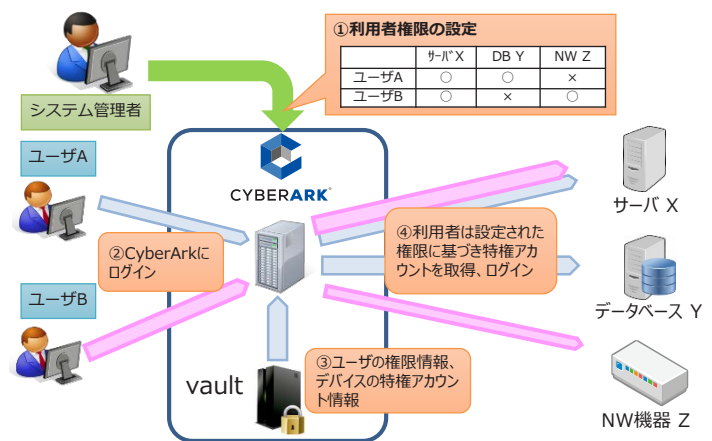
①利用者権限の設定

| | ｻｰﾊﾞX | DB Y | NW Z |
|---|---|---|---|
| ユーザA | ○ | ○ | × |
| ユーザB | ○ | × | ○ |

システム管理者

ユーザA

ユーザB

CYBERARK

②CyberArkにログイン

④利用者は設定された権限に基づき特権アカウントを取得、ログイン

③ユーザの権限情報、デバイスの特権アカウント情報

vault

サーバ X

データベース Y

NW機器 Z